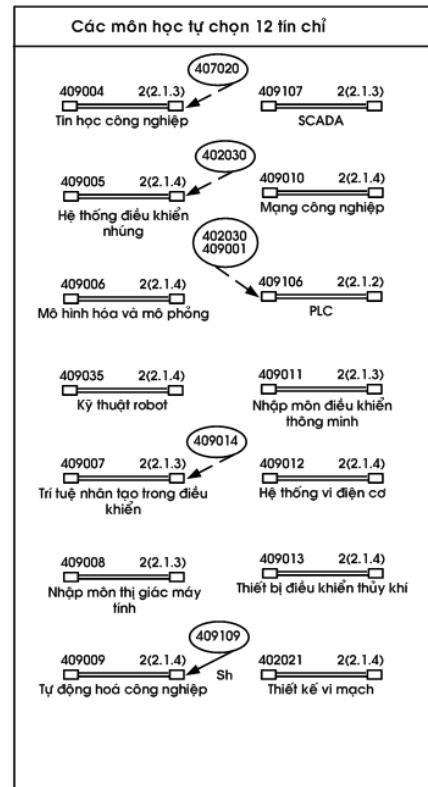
Các môn học tự chọn 12 tín chỉ

407020

409004 2(2.1.3)
Tin học công nghiệp

409107 2(2.1.3)
SCADA

402030

409005 2(2.1.4)
Hệ thống điều khiển nhúng

409010 2(2.1.4)
Mạng công nghiệp

402030
409001

409006 2(2.1.4)
Mô hình hóa và mô phỏng

409106 2(2.1.2)
PLC

409035 2(2.1.4)
Kỹ thuật robot

409011 2(2.1.3)
Nhập môn điều khiển thông minh

409014

409007 2(2.1.3)
Trí tuệ nhân tạo trong điều khiển

409012 2(2.1.4)
Hệ thống vi điện cơ

409008 2(2.1.3)
Nhập môn thị giác máy tính

409013 2(2.1.4)
Thiết bị điều khiển thủy khí

409109

409009 2(2.1.4)
Tự động hoá công nghiệp

Sh

402021 2(2.1.4)
Thiết kế vi mạch